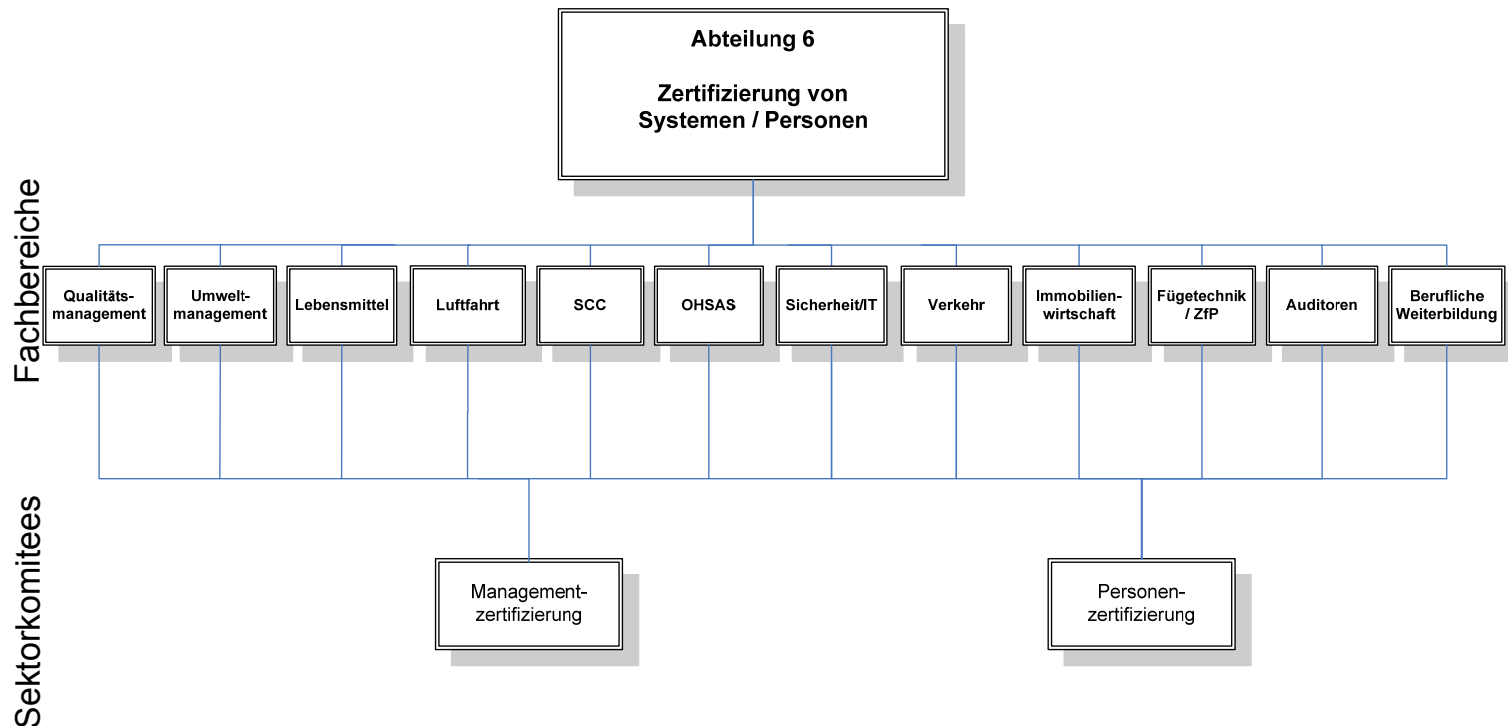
Abteilung 6

Zertifizierung von Systemen / Personen

Fachbereiche

Qualitätsmanagement

Umweltmanagement

Lebensmittel

Luftfahrt

SCC

OHSAS

Sicherheit/IT

Verkehr

Immobilienwirtschaft

Fügetechnik / ZfP

Auditoren

Berufliche Weiterbildung

Sektorkomitees

Managementzertifizierung

Personenzertifizierung